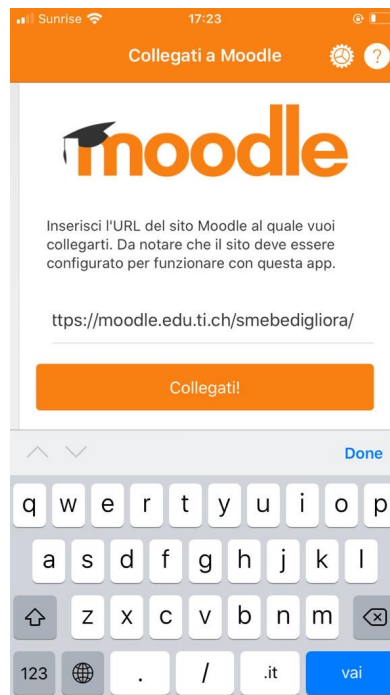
Sunrise 17:23

Collegati a Moodle

moodle

Inserisci l'URL del sito Moodle al quale vuoi collegarti. Da notare che il sito deve essere configurato per funzionare con questa app.

ttps://moodle.edu.ti.ch/smebedigliora/

Collegati!

Done

q w e r t y u i o p
a s d f g h j k l
z x c v b n m
123 . / .it vai